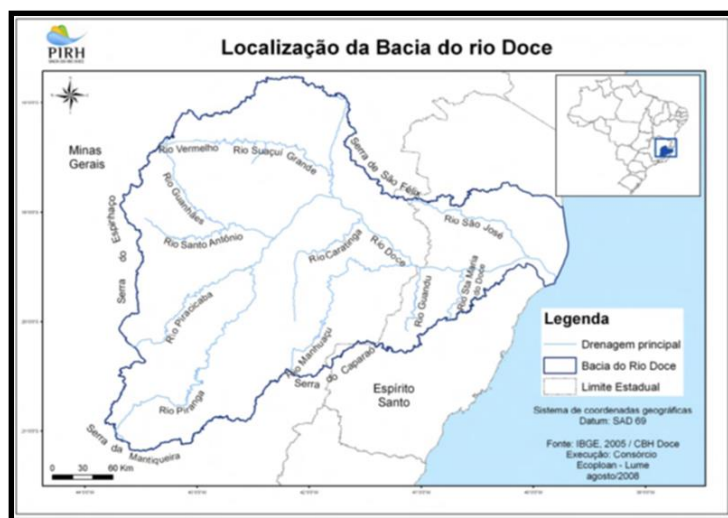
PIRH

Localização da Bacia do rio Doce

Minas Gerais

Rio Vermelho
Rio Suaçuí Grande
Serra de São Félix
Rio Guanhães
Rio São José
Rio Santo Antônio
Serra do Espinhaço
Rio Caratinga
Rio Doce
Rio Guandu
Rio Sta Maria do Doce
Rio Piracicaba
Rio Manhuaçu
Serra do Caparaó
Espírito Santo
Rio Piranga
Serra da Mantiqueira

Legenda
Drenagem principal
Bacia do Rio Doce
Limite Estadual

Sistema de coordenadas geográficas
Datum: SAD 69

Fonte: IBGE, 2005 / CBH Doce
Execução: Consórcio
Ecoploan - Lume
agosto/2008

0 30 60 Km